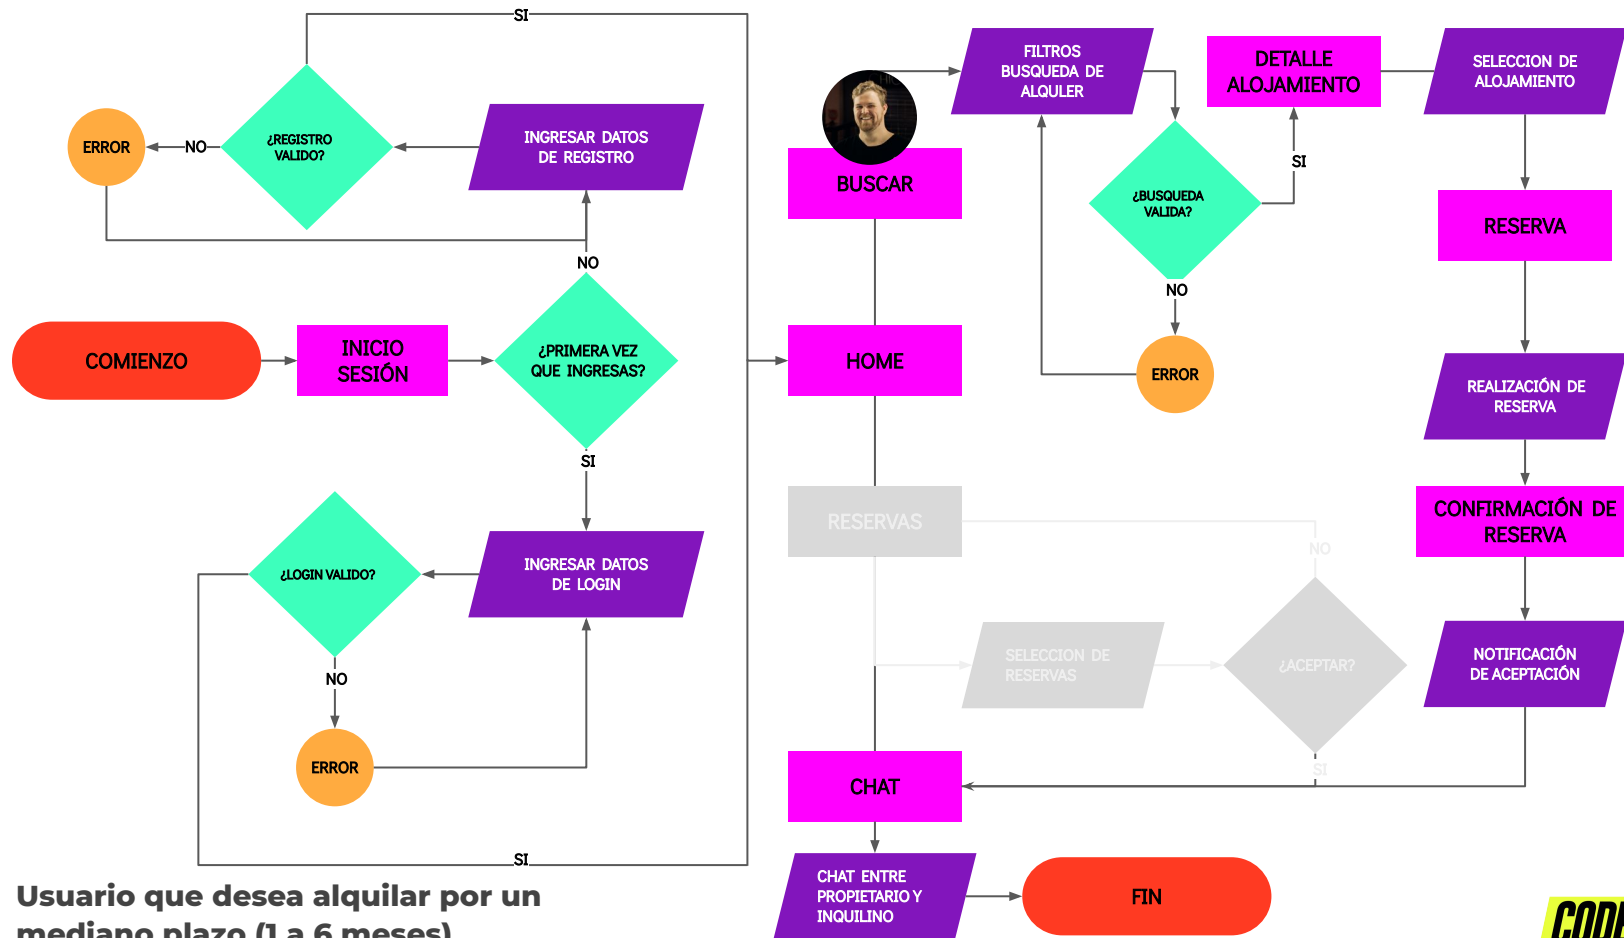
SI

ERROR

NO

¿REGISTRO VALIDO?

INGRESAR DATOS DE REGISTRO

NO

COMIENZO

INICIO SESIÓN

¿PRIMERA VEZ QUE INGRESAS?

SI

¿LOGIN VALIDO?

INGRESAR DATOS DE LOGIN

NO

ERROR

SI

BUSCAR

FILTROS BUSQUEDA DE ALQUILER

DETALLE ALOJAMIENTO

SELECCION DE ALOJAMIENTO

SI

¿BUSQUEDA VALIDA?

NO

ERROR

RESERVA

HOME

REALIZACIÓN DE RESERVA

RESERVAS

NO

CONFIRMACIÓN DE RESERVA

SELECCION DE RESERVAS

¿ACEPTAR?

NOTIFICACIÓN DE ACEPTACIÓN

SI

CHAT

CHAT ENTRE PROPIETARIO Y INQUILINO

FIN

Usuario que desea alquilar por un mediano plazo (1 a 6 meses)

CODI